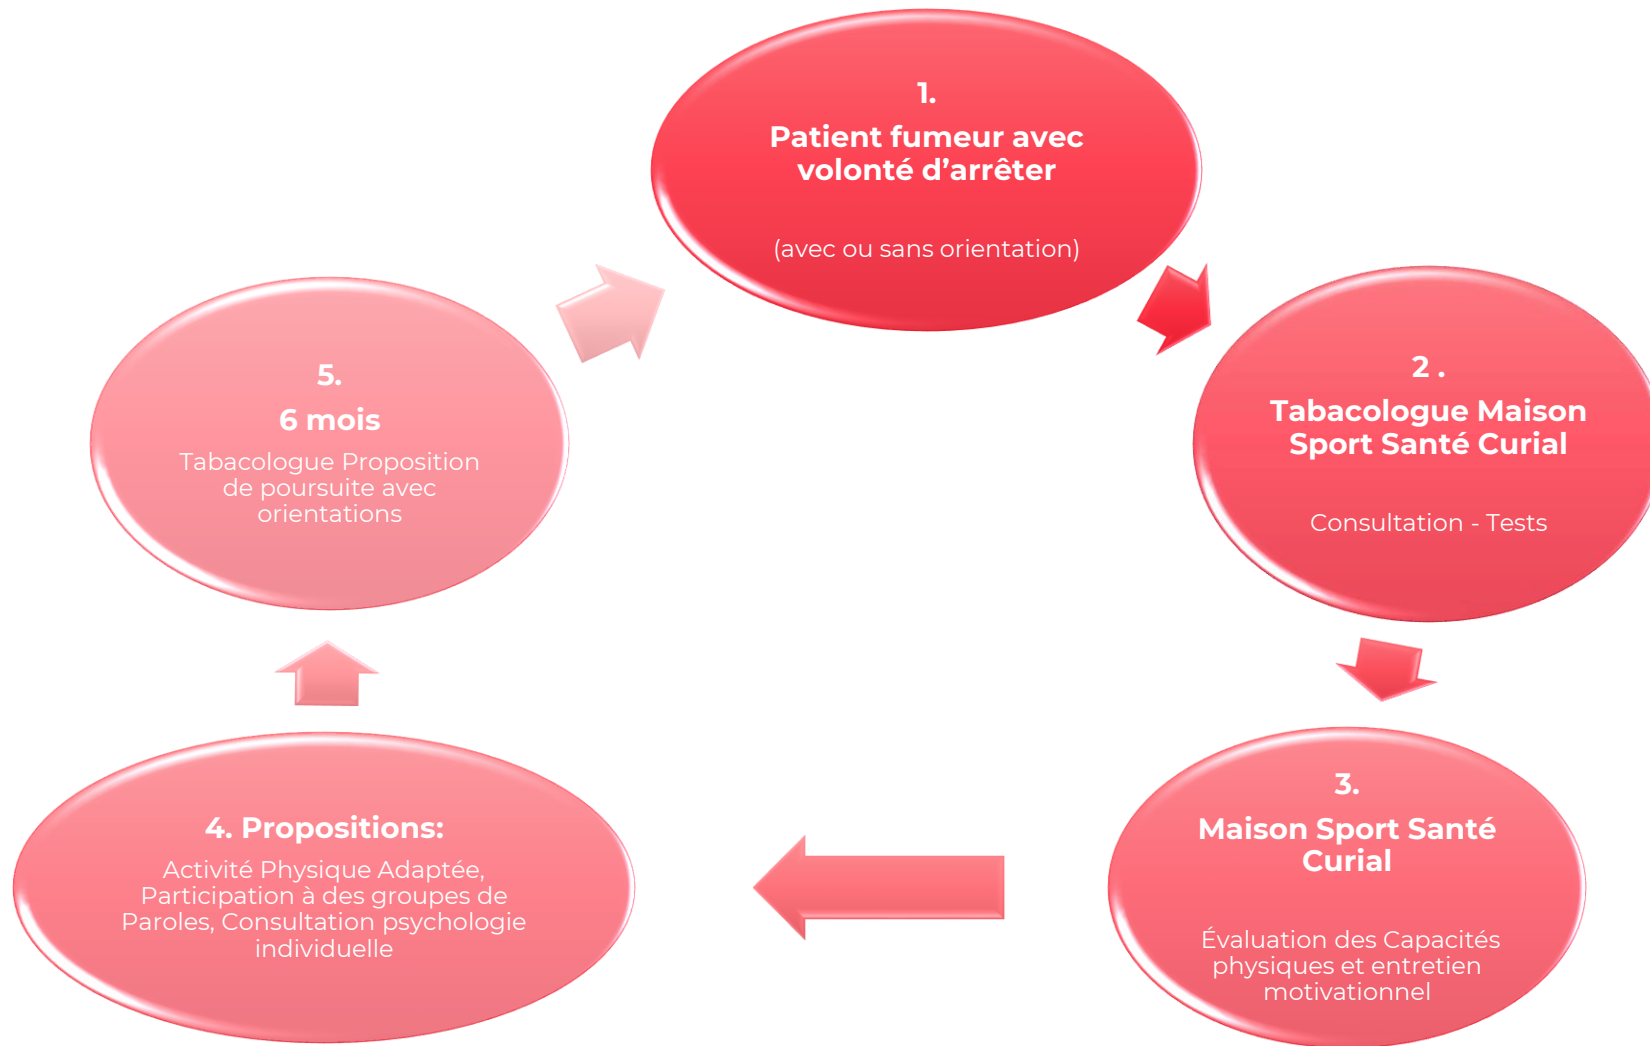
1.
Patient fumeur avec volonté d’arrêter

(avec ou sans orientation)

2 .
Tabacologue Maison Sport Santé Curial

Consultation - Tests

3.
Maison Sport Santé Curial

Évaluation des Capacités physiques et entretien motivationnel

4. Propositions:
Activité Physique Adaptée, Participation à des groupes de Paroles, Consultation psychologie individuelle

5.
6 mois
Tabacologue Proposition de poursuite avec orientations